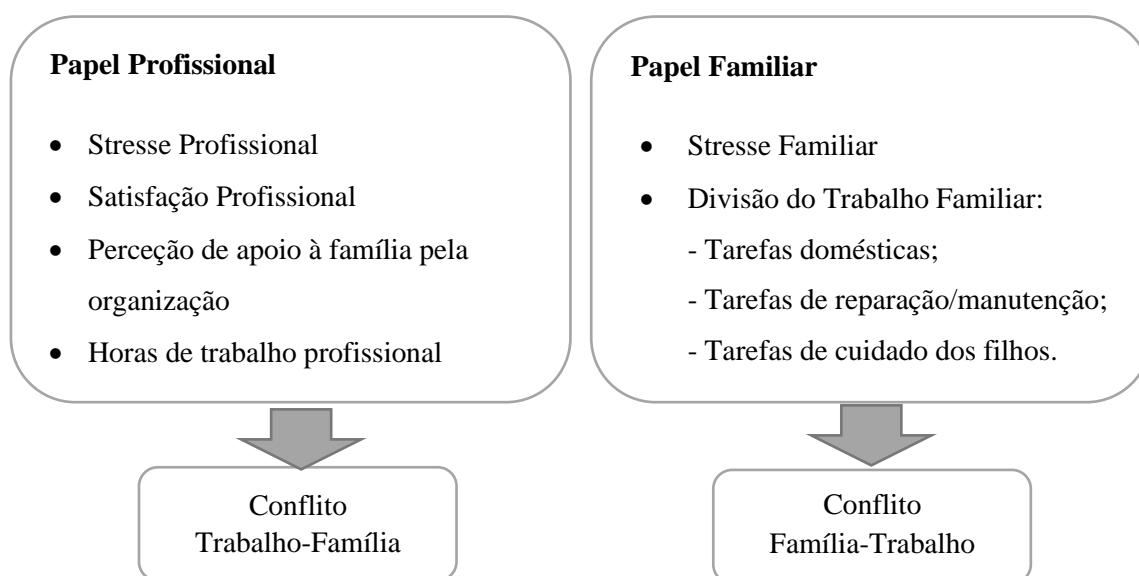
**Papel Profissional**

- Stresse Profissional
- Satisfação Profissional
- Perceção de apoio à família pela organização
- Horas de trabalho profissional

Conflito Trabalho-Família

**Papel Familiar**

- Stresse Familiar
- Divisão do Trabalho Familiar:
  - Tarefas domésticas;
  - Tarefas de reparação/manutenção;
  - Tarefas de cuidado dos filhos.

Conflito Família-Trabalho